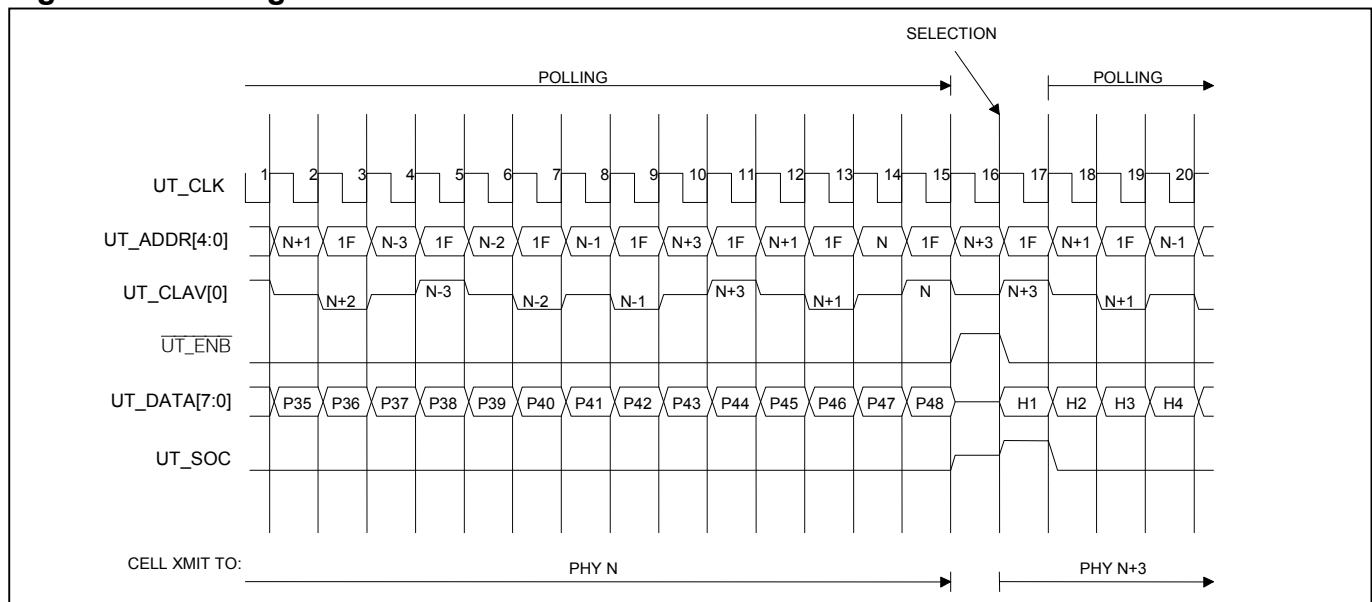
SELECTION

POLLING

POLLING

UT_CLK

1 2 3 4 5 6 7 8 9 10 11 12 13 14 15 16 17 18 19 20

UT_ADDR[4:0]

N+1 1F N-3 1F N-2 1F N-1 1F N+3 1F N+1 1F N 1F N+3 1F N+1 1F N-1

UT_CLAV[0]

N+2 N-3 N-2 N-1 N+3 N+1 N N+3 N+1

$\overline{UT\_ENB}$

UT_DATA[7:0]

P35 P36 P37 P38 P39 P40 P41 P42 P43 P44 P45 P46 P47 P48 H1 H2 H3 H4

UT_SOC

CELL XMIT TO:

PHY N

PHY N+3